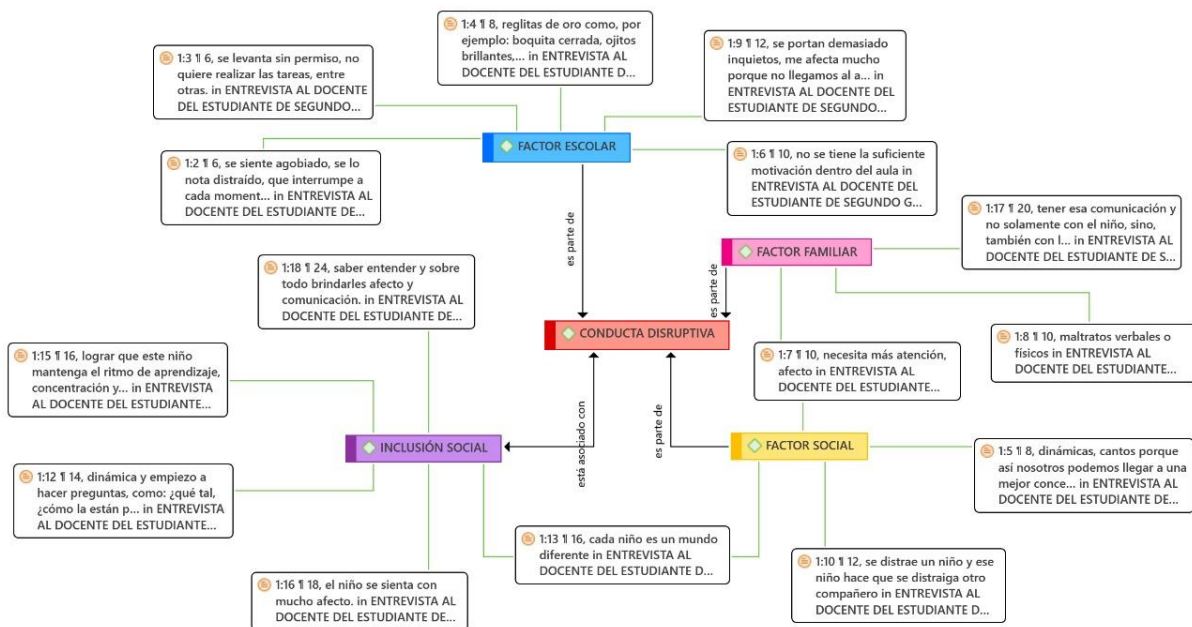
1:4 ¶ 8, reglitas de oro como, por ejemplo: boquita cerrada, ojitos brillantes,... in ENTREVISTA AL DOCENTE DEL ESTUDIANTE D...

1:3 ¶ 6, se levanta sin permiso, no quiere realizar las tareas, entre otras. in ENTREVISTA AL DOCENTE DEL ESTUDIANTE DE SEGUNDO...

1:9 ¶ 12, se portan demasiado inquietos, me afecta mucho porque no llegamos al a... in ENTREVISTA AL DOCENTE DEL ESTUDIANTE DE SEGUNDO...

FACTOR ESCOLAR

1:2 ¶ 6, se siente agobiado, se lo nota distraído, que interrumpe a cada moment... in ENTREVISTA AL DOCENTE DEL ESTUDIANTE DE...

1:6 ¶ 10, no se tiene la suficiente motivación dentro del aula in ENTREVISTA AL DOCENTE DEL ESTUDIANTE DE SEGUNDO G...

es parte de

1:17 ¶ 20, tener esa comunicación y no solamente con el niño, sino, también con l... in ENTREVISTA AL DOCENTE DEL ESTUDIANTE DE S...

FACTOR FAMILIAR

es parte de

1:18 ¶ 24, saber entender y sobre todo brindarles afecto y comunicación. in ENTREVISTA AL DOCENTE DEL ESTUDIANTE DE...

CONDUCTA DISRUPTIVA

1:8 ¶ 10, maltratos verbales o físicos in ENTREVISTA AL DOCENTE DEL ESTUDIANTE...

1:15 ¶ 16, lograr que este niño mantenga el ritmo de aprendizaje, concentración y... in ENTREVISTA AL DOCENTE DEL ESTUDIANTE...

1:7 ¶ 10, necesita más atención, afecto in ENTREVISTA AL DOCENTE DEL ESTUDIANTE...

está asociado con

es parte de

INCLUSIÓN SOCIAL

FACTOR SOCIAL

1:5 ¶ 8, dinámicas, cantos porque así nosotros podemos llegar a una mejor conce... in ENTREVISTA AL DOCENTE DEL ESTUDIANTE DE...

1:12 ¶ 14, dinámica y empiezo a hacer preguntas, como: ¿qué tal, ¿cómo la están p... in ENTREVISTA AL DOCENTE DEL ESTUDIANTE...

1:13 ¶ 16, cada niño es un mundo diferente in ENTREVISTA AL DOCENTE DEL ESTUDIANTE D...

1:10 ¶ 12, se distrae un niño y ese niño hace que se distraiga otro compañero in ENTREVISTA AL DOCENTE DEL ESTUDIANTE D...

1:16 ¶ 18, el niño se sienta con mucho afecto. in ENTREVISTA AL DOCENTE DEL ESTUDIANTE DE...